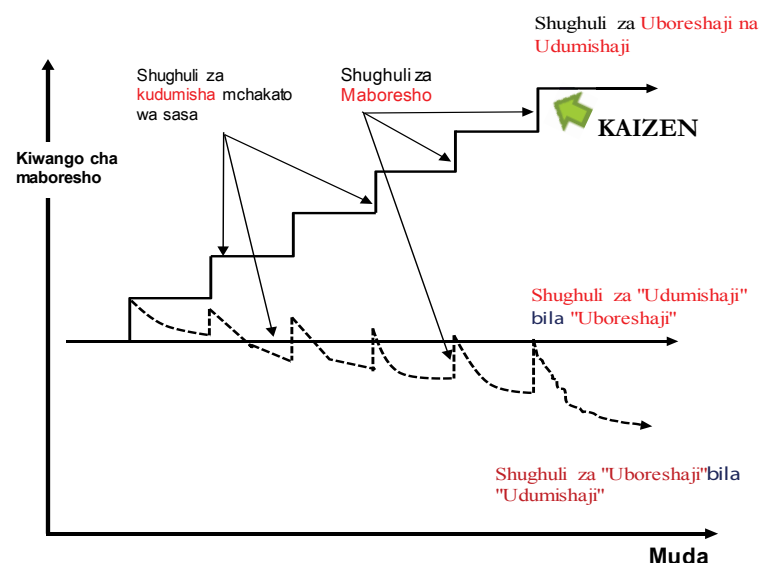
Shughuli za Uboreshaji na Udumishaji

Shughuli za kudumisha mchakato wa sasa

Shughuli za Maboresho

KAIZEN

Kiwango cha maboresho

Shughuli za "Udumishaji" bila "Uboreshaji"

Shughuli za "Uboreshaji"bila "Udumishaji"

Muda